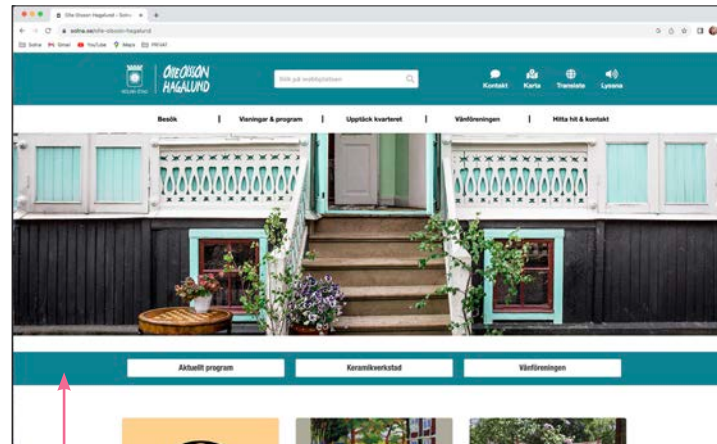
Olle Olsson Hagalund – Solna ×

solna.se/olle-olsson-hagalund

Solna Gmail YouTube Maps PRIVAT

SOLNA STAD

OLLE OLSSON HAGALUND

Sök på webbplatsen

Kontakt Karta Translate Lyssna

Besök | Visningar & program | Upptäck kvarteret | Vänföreningen | Hitta hit & kontakt

Aktuellt program

Keramikverkstad

Vänföreningen